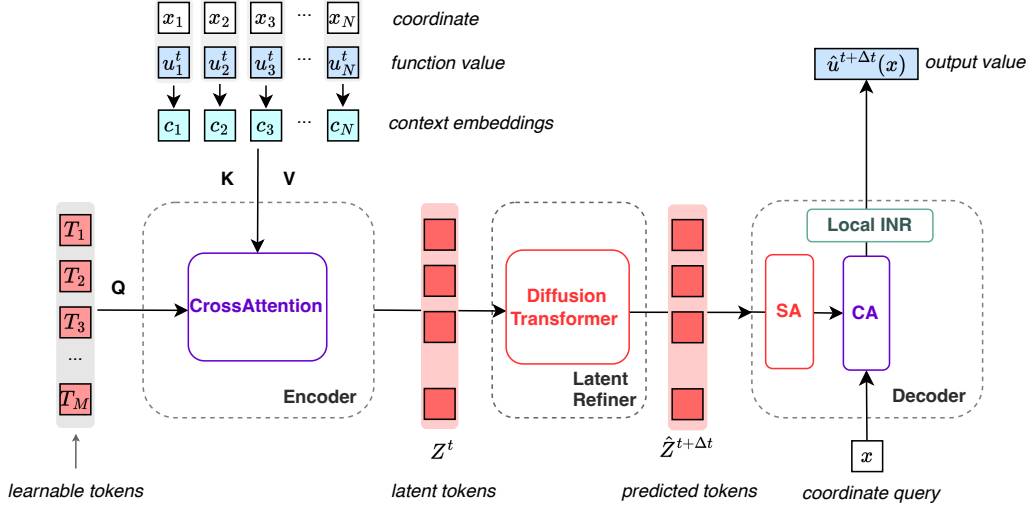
$x_1$ $x_2$ $x_3$ ··· $x_N$ coordinate

$u_1^t$ $u_2^t$ $u_3^t$ ··· $u_N^t$ function value

$c_1$ $c_2$ $c_3$ ··· $c_N$ context embeddings

K V

$\hat{u}^{t+\Delta t}(x)$ output value

Local INR

$T_1$
$T_2$
Q
$T_3$
...
$T_M$

CrossAttention

Encoder

Diffusion Transformer

Latent Refiner

SA

CA

Decoder

$Z^t$

$\hat{Z}^{t+\Delta t}$

$x$

learnable tokens

latent tokens

predicted tokens

coordinate query